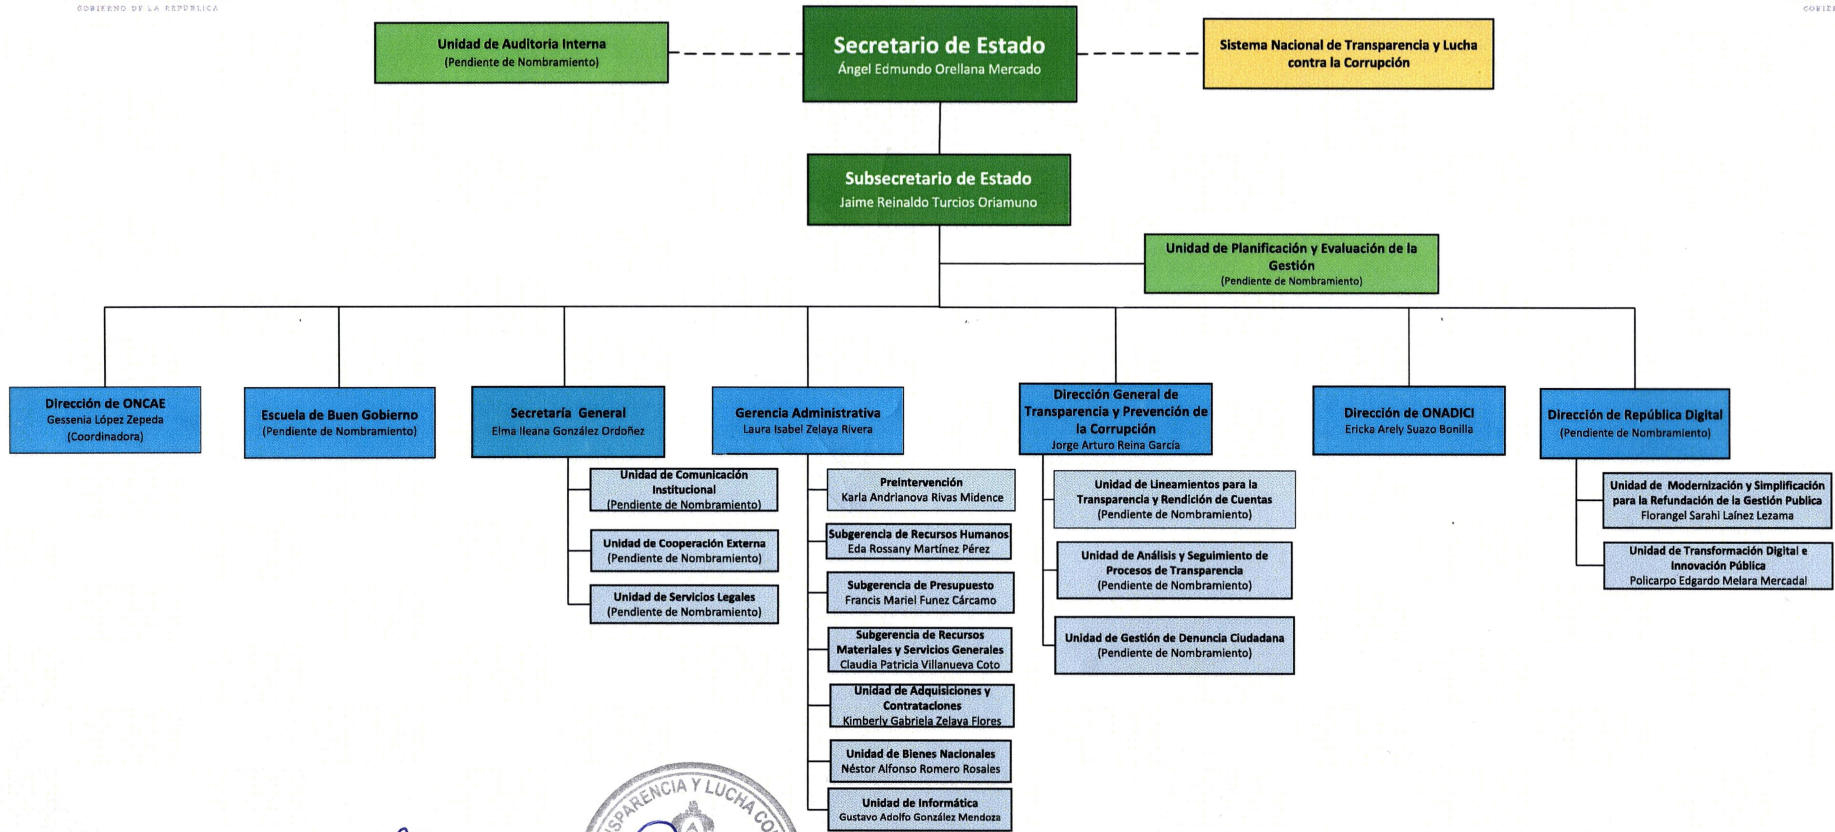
GOBIERNO DE LA REPÚBLICA

GOBIE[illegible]

Secretario de Estado
Ángel Edmundo Orellana Mercado

Unidad de Auditoria Interna
(Pendiente de Nombramiento)

Sistema Nacional de Transparencia y Lucha contra la Corrupción

Subsecretario de Estado
Jaime Reinaldo Turcios Oriamuno

Unidad de Planificación y Evaluación de la Gestión
(Pendiente de Nombramiento)

Dirección de ONCAE
Gessenia López Zepeda
(Coordinadora)

Escuela de Buen Gobierno
(Pendiente de Nombramiento)

Secretaría General
Elma Ileana González Ordoñez

Unidad de Comunicación Institucional
(Pendiente de Nombramiento)

Unidad de Cooperación Externa
(Pendiente de Nombramiento)

Unidad de Servicios Legales
(Pendiente de Nombramiento)

Gerencia Administrativa
Laura Isabel Zelaya Rivera

Preintervención
Karla Andrianova Rivas Midence

Subgerencia de Recursos Humanos
Eda Rossany Martínez Pérez

Subgerencia de Presupuesto
Francis Mariel Funez Cárcamo

Subgerencia de Recursos Materiales y Servicios Generales
Claudia Patricia Villanueva Coto

Unidad de Adquisiciones y Contrataciones
Kimberly Gabriela Zelaya Flores

Unidad de Bienes Nacionales
Néstor Alfonso Romero Rosales

Unidad de Informática
Gustavo Adolfo González Mendoza

Dirección General de Transparencia y Prevención de la Corrupción
Jorge Arturo Reina García

Unidad de Lineamientos para la Transparencia y Rendición de Cuentas
(Pendiente de Nombramiento)

Unidad de Análisis y Seguimiento de Procesos de Transparencia
(Pendiente de Nombramiento)

Unidad de Gestión de Denuncia Ciudadana
(Pendiente de Nombramiento)

Dirección de ONADICI
Ericka Arely Suazo Bonilla

Dirección de República Digital
(Pendiente de Nombramiento)

Unidad de Modernización y Simplificación para la Refundación de la Gestión Publica
Florangel Sarahi Lainez Lezama

Unidad de Transformación Digital e Innovación Pública
Policarpo Edgardo Melara Mercadal

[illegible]SPARENCIA Y LUCHA CO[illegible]